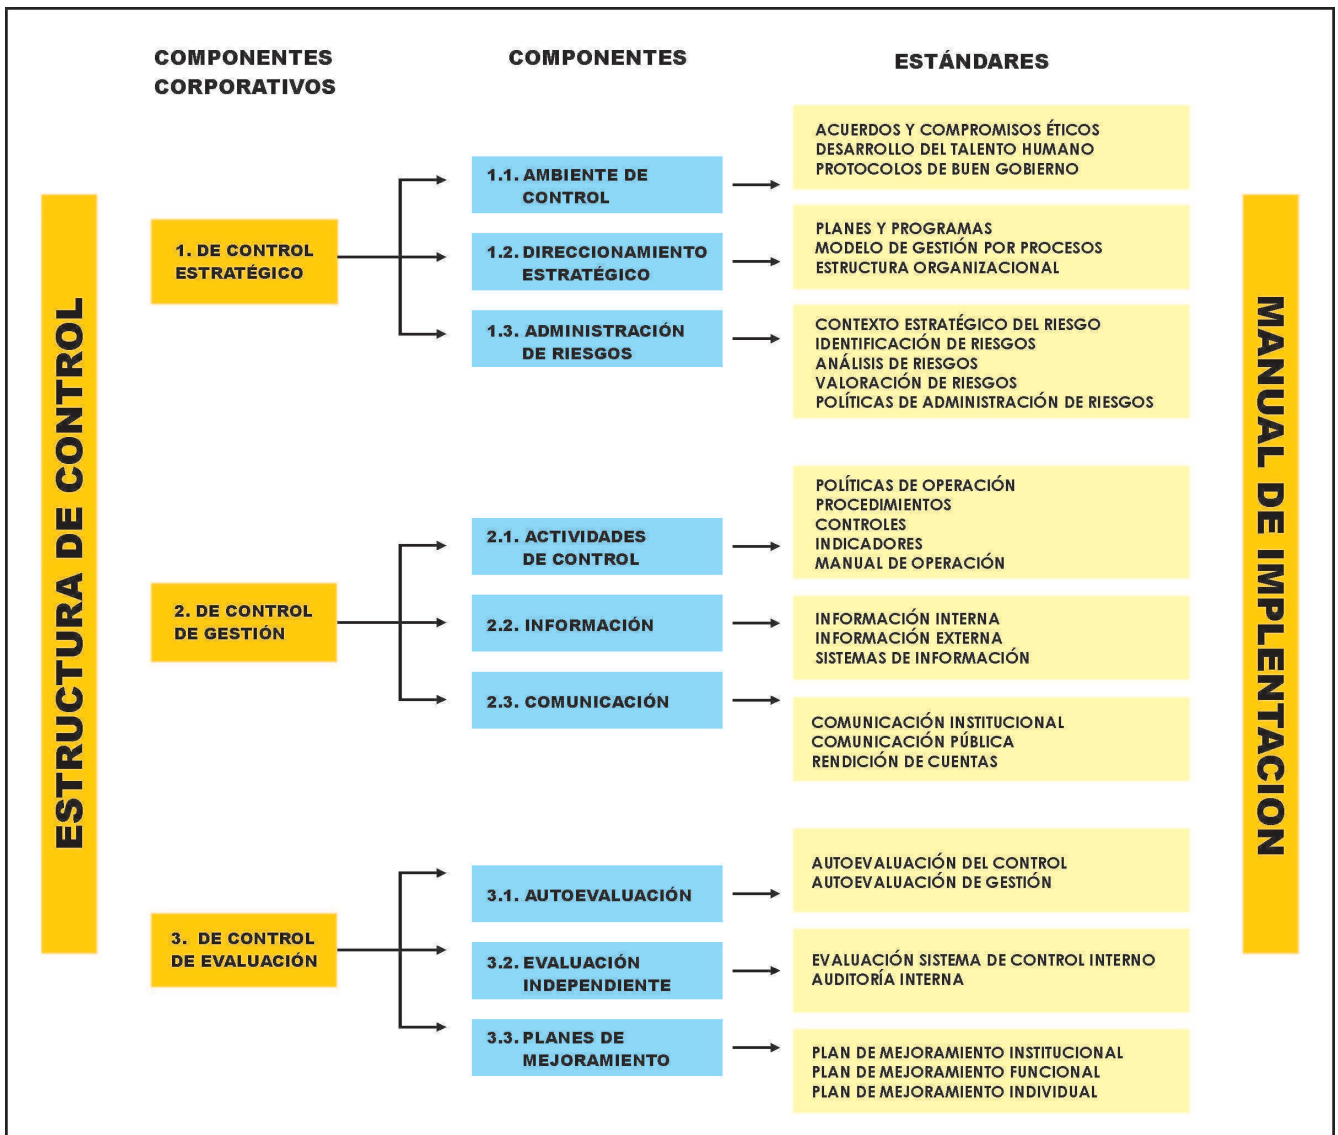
COMPONENTES CORPORATIVOS

COMPONENTES

ESTÁNDARES

ESTRUCTURA DE CONTROL

1. DE CONTROL ESTRATÉGICO

1.1. AMBIENTE DE CONTROL

ACUERDOS Y COMPROMISOS ÉTICOS
DESARROLLO DEL TALENTO HUMANO
PROTOCOLOS DE BUEN GOBIERNO

1.2. DIRECCIONAMIENTO ESTRATÉGICO

PLANES Y PROGRAMAS
MODELO DE GESTIÓN POR PROCESOS
ESTRUCTURA ORGANIZACIONAL

1.3. ADMINISTRACIÓN DE RIESGOS

CONTEXTO ESTRATÉGICO DEL RIESGO
IDENTIFICACIÓN DE RIESGOS
ANÁLISIS DE RIESGOS
VALORACIÓN DE RIESGOS
POLÍTICAS DE ADMINISTRACIÓN DE RIESGOS

2. DE CONTROL DE GESTIÓN

2.1. ACTIVIDADES DE CONTROL

POLÍTICAS DE OPERACIÓN
PROCEDIMIENTOS
CONTROLES
INDICADORES
MANUAL DE OPERACIÓN

2.2. INFORMACIÓN

INFORMACIÓN INTERNA
INFORMACIÓN EXTERNA
SISTEMAS DE INFORMACIÓN

2.3. COMUNICACIÓN

COMUNICACIÓN INSTITUCIONAL
COMUNICACIÓN PÚBLICA
RENDICIÓN DE CUENTAS

3. DE CONTROL DE EVALUACIÓN

3.1. AUTOEVALUACIÓN

AUTOEVALUACIÓN DEL CONTROL
AUTOEVALUACIÓN DE GESTIÓN

3.2. EVALUACIÓN INDEPENDIENTE

EVALUACIÓN SISTEMA DE CONTROL INTERNO
AUDITORÍA INTERNA

3.3. PLANES DE MEJORAMIENTO

PLAN DE MEJORAMIENTO INSTITUCIONAL
PLAN DE MEJORAMIENTO FUNCIONAL
PLAN DE MEJORAMIENTO INDIVIDUAL

MANUAL DE IMPLENTACION